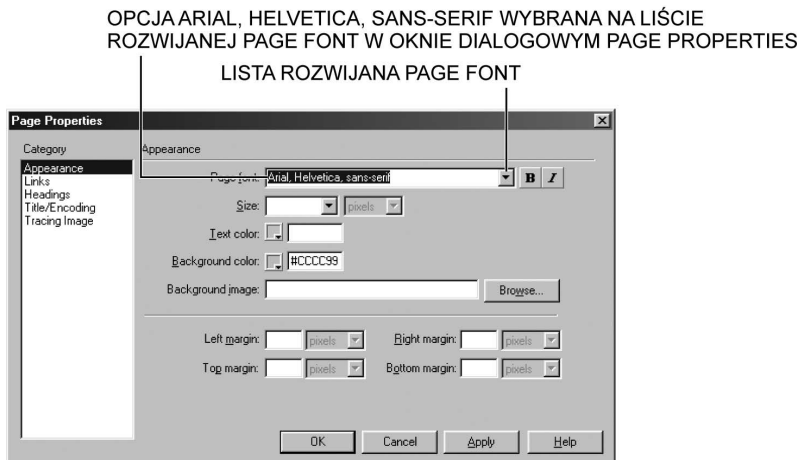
OPCJA ARIAL, HELVETICA, SANS-SERIF WYBRANA NA LIŚCIE ROZWIJANEJ PAGE FONT W OKNIE DIALOGOWYM PAGE PROPERTIES

LISTA ROZWIJANA PAGE FONT

Page Properties

Category

Appearance
Links
Headings
Title/Encoding
Tracing Image

Appearance

Page font: Arial, Helvetica, sans-serif

B I

Size: pixels

Text color:

Background color: #CCCC99

Background image: Browse...

Left margin: pixels

Right margin: pixels

Top margin: pixels

Bottom margin: pixels

OK Cancel Apply Help